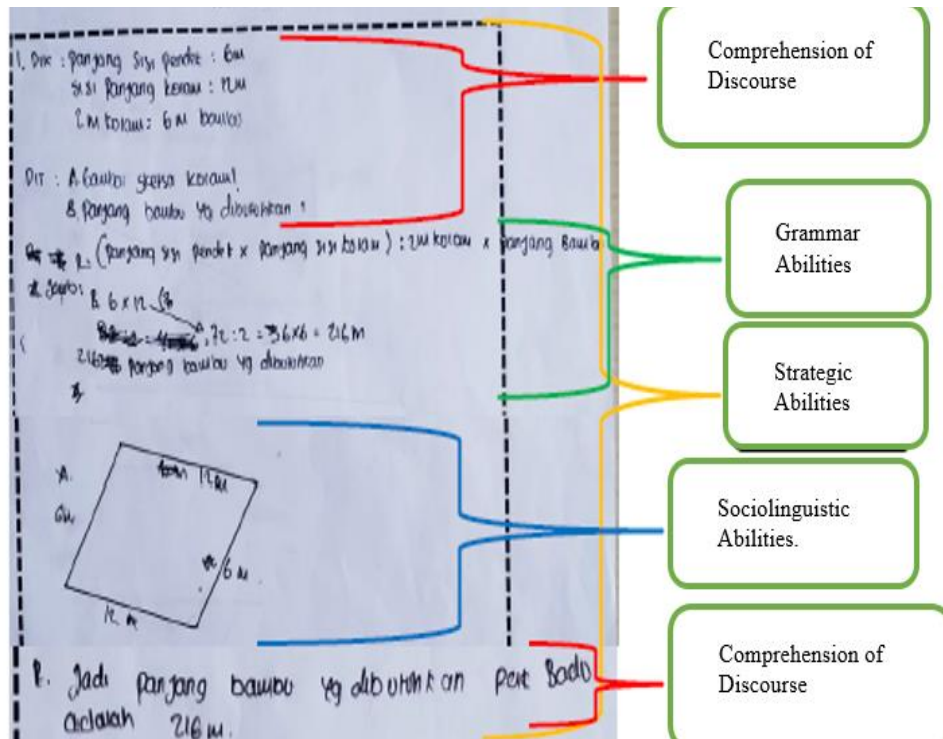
1. Dik : panjang sisi pendek : 6m
sisi panjang kolam : 12m
1 m kolam : 6 m bambu

Dit : A. Gambar sketsa kolam!
B. Panjang bambu yg dibutuhkan !

B. (panjang sisi pendek x panjang sisi kolam) : 1m kolam x panjang bambu

Jawab: B. 6 x 12 = 72
72 : 2 = 36 x 6 = 216 M
216 panjang bambu yg dibutuhkan

A.
6m
12 m
6 m
12 m

B. Jadi panjang bambu yg dibutuhkan pak Bodo adalah 216 m.

Comprehension of Discourse

Grammar Abilities

Strategic Abilities

Sociolinguistic Abilities.

Comprehension of Discourse